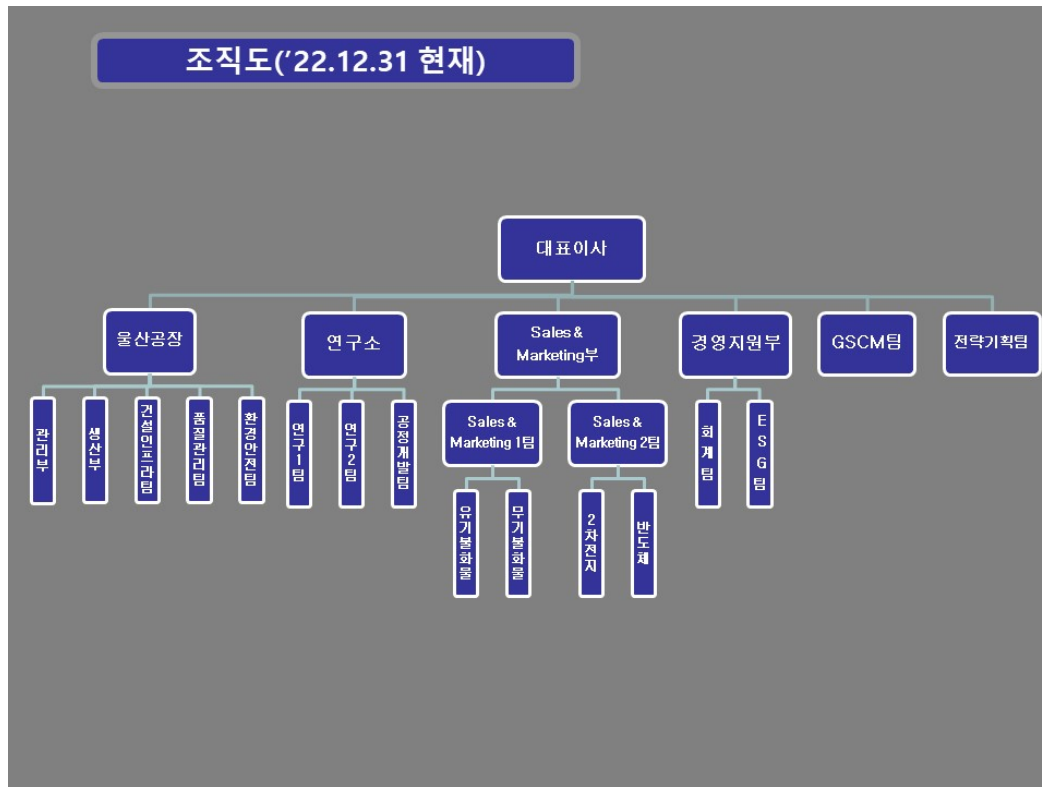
조직도('22.12.31 현재)

대표이사

울산공장

관리부

생산부

건설인프라팀

품질관리팀

환경안전팀

연구소

연구1팀

연구2팀

공정개발팀

Sales & Marketing부

Sales & Marketing 1팀

유기불화물

무기불화물

Sales & Marketing 2팀

2차전지

반도체

경영지원부

회계팀

ESG팀

GSCM팀

전략기획팀